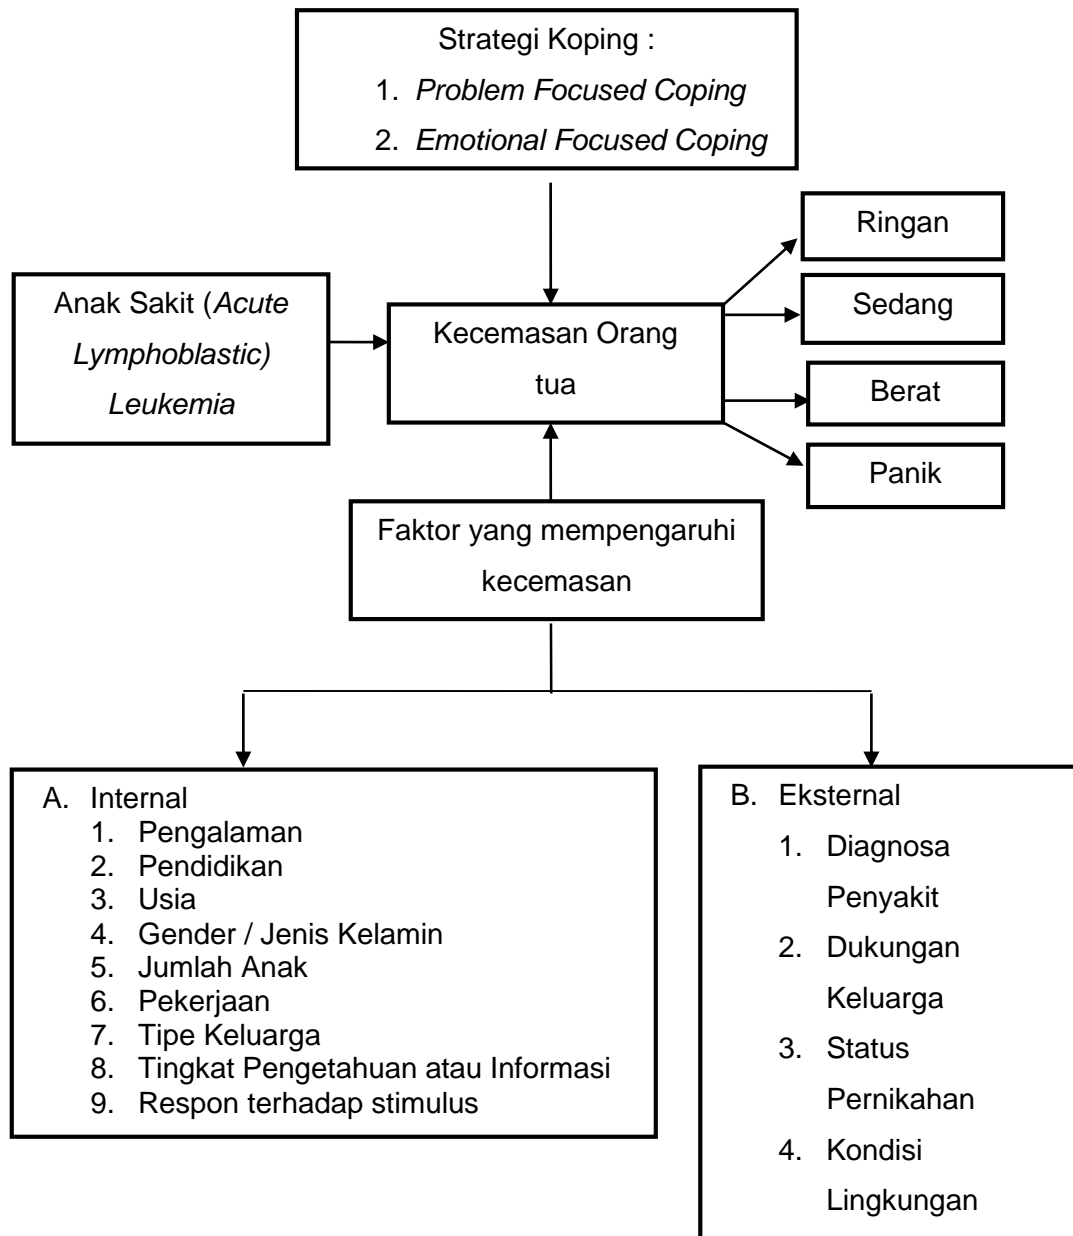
Strategi Koping :
1. Problem Focused Coping
2. Emotional Focused Coping

Anak Sakit (Acute Lymphoblastic) Leukemia

Kecemasan Orang tua

Ringan

Sedang

Berat

Panik

Faktor yang mempengaruhi kecemasan

A. Internal
1. Pengalaman
2. Pendidikan
3. Usia
4. Gender / Jenis Kelamin
5. Jumlah Anak
6. Pekerjaan
7. Tipe Keluarga
8. Tingkat Pengetahuan atau Informasi
9. Respon terhadap stimulus

B. Eksternal
1. Diagnosa Penyakit
2. Dukungan Keluarga
3. Status Pernikahan
4. Kondisi Lingkungan